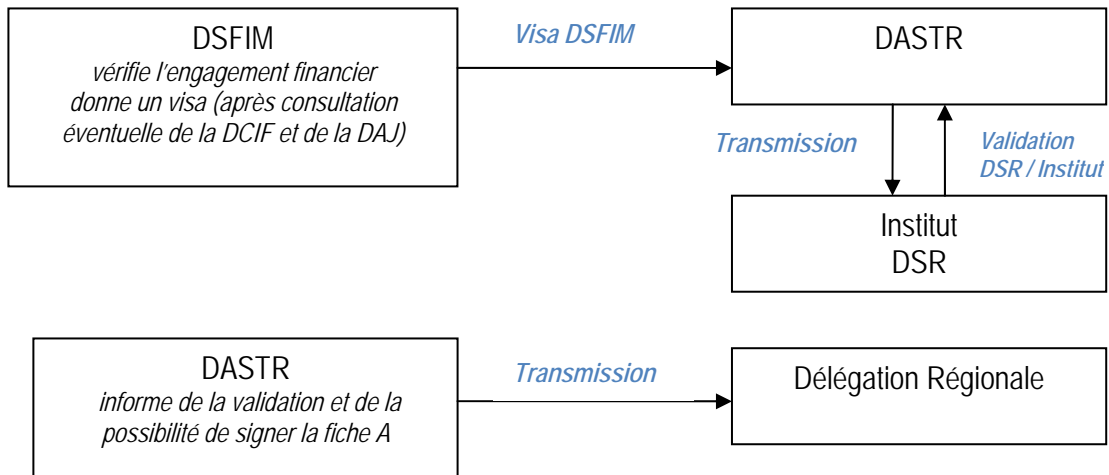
DSFIM
vérifie l'engagement financier
donne un visa (après consultation éventuelle de la DCIF et de la DAJ)

Visa DSFIM

DASTR

Transmission

Validation DSR / Institut

Institut
DSR

DASTR
informe de la validation et de la possibilité de signer la fiche A

Transmission

Délégation Régionale